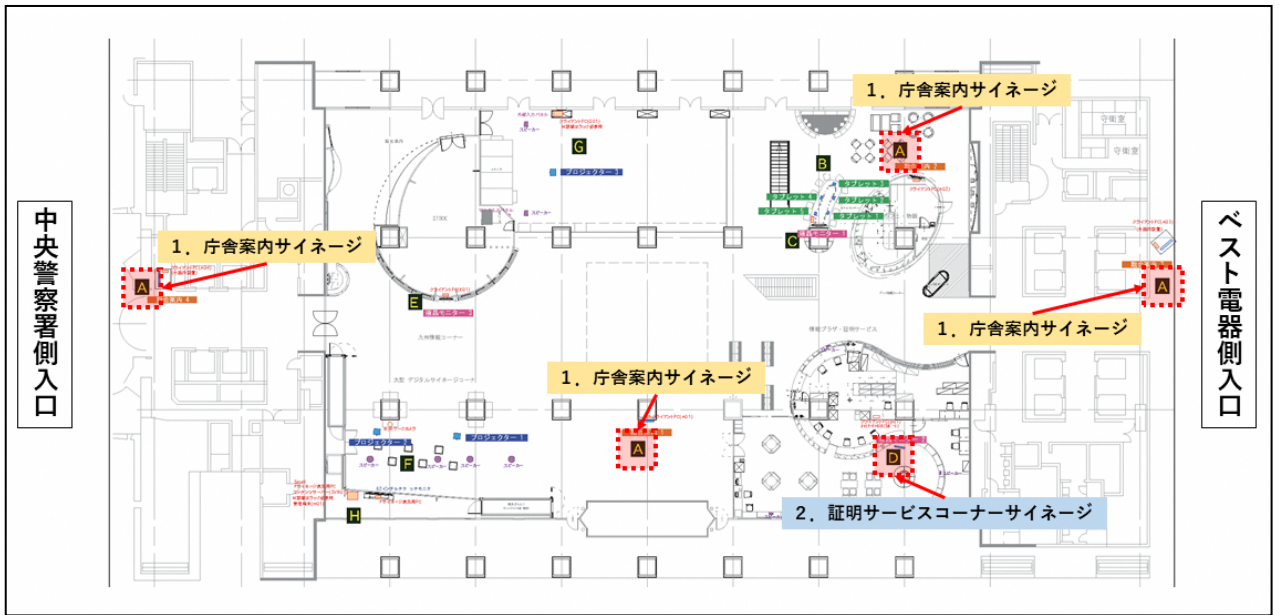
中央警察署側入口

ベスト電器側入口

1．庁舎案内サイネージ

1．庁舎案内サイネージ

1．庁舎案内サイネージ

1．庁舎案内サイネージ

2．証明サービスコーナーサイネージ

A

A

A

A

B

C

D

E

F

G

H

プロジェクター 1

プロジェクター 1

プロジェクター 1

タブレット 1

タブレット 1

タブレット 1

タブレット 1

タブレット 1

液晶モニター 1

液晶モニター 2

スピーカー

スピーカー

スピーカー

スピーカー

守衛室

守衛室

九州情報コーナー

情報プラザ・証明サービス

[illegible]